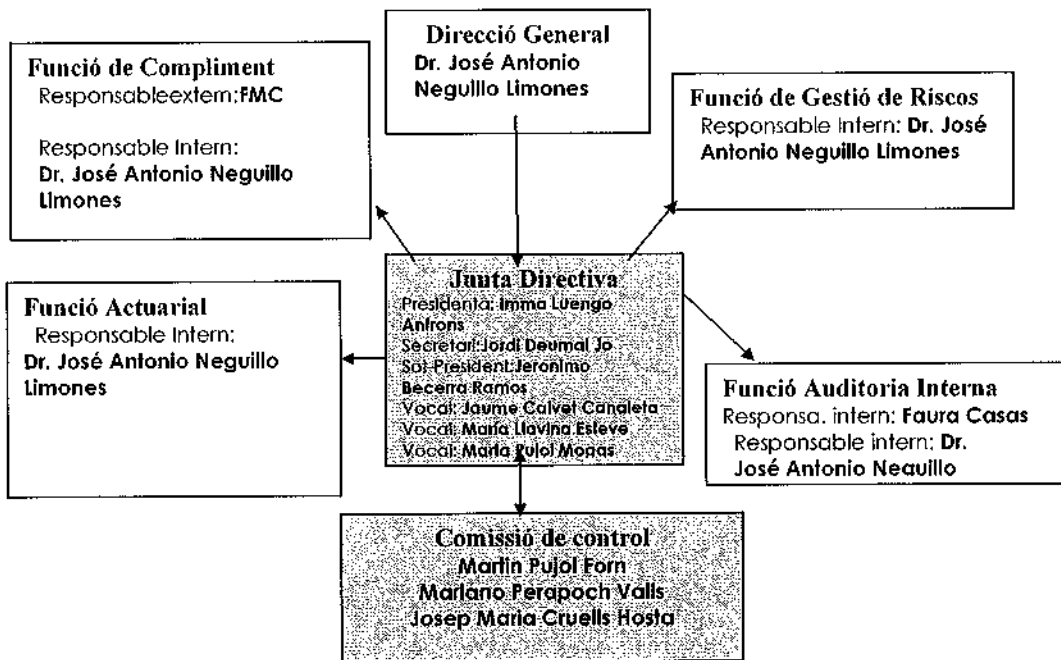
Direcció General
Dr. José Antonio Neguillo Limones

Funció de Compliment
Responsableextern:FMC

Responsable Intern:
Dr. José Antonio Neguillo Limones

Funció de Gestió de Riscos
Responsable Intern: Dr. José Antonio Neguillo Limones

Funció Actuarial
Responsable Intern:
Dr. José Antonio Neguillo Limones

Junta Directiva
Presidenta: Imma Luengo Antrons
Secretari:Jordi Deumal Jo
Sot-President:Jeronimo Becerra Ramos
Vocal: Jaume Calvet Canaleta
Vocal: Maria Llavina Esteve
Vocal: Maria Pujol Monas

Funció Auditoria Interna
Responsa. intern: Faura Casas
Responsable intern: Dr. José Antonio Neguillo

Comissió de control
Martin Pujol Forn
Mariano Perapoch Valls
Josep Maria Cruells Hosta